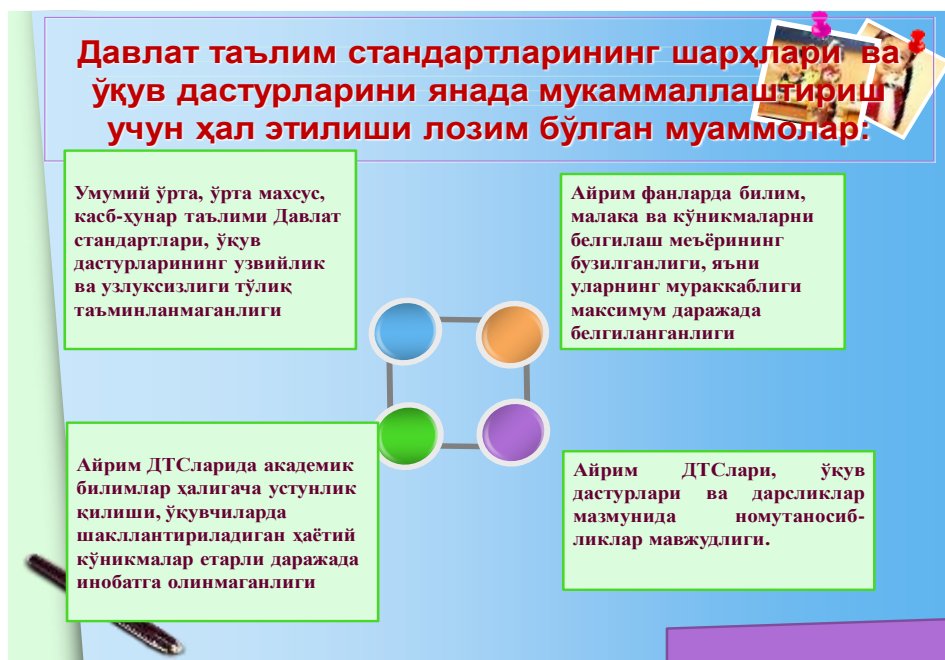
Давлат таълим стандартларининг шарҳлари ва ўқув дастурларини янада мукаммаллаштириш учун ҳал этилиши лозим бўлган муаммолар:

Умумий ўрта, ўрта махсус, касб-ҳунар таълими Давлат стандартлари, ўқув дастурларининг узвийлик ва узлуксизлиги тўлиқ таъминланмаганлиги

Айрим фанларда билим, малака ва кўникмаларни белгилаш меъёрининг бузилганлиги, яъни уларнинг мураккаблиги максимум даражада белгиланганлиги

Айрим ДТСларида академик билимлар ҳалигача устунлик қилиши, ўқувчиларда шакллантириладиган ҳаётий кўникмалар етарли даражада инобатга олинмаганлиги

Айрим ДТСлари, ўқув дастурлари ва дарсликлар мазмунида номутаносибликлар мавжудлиги.